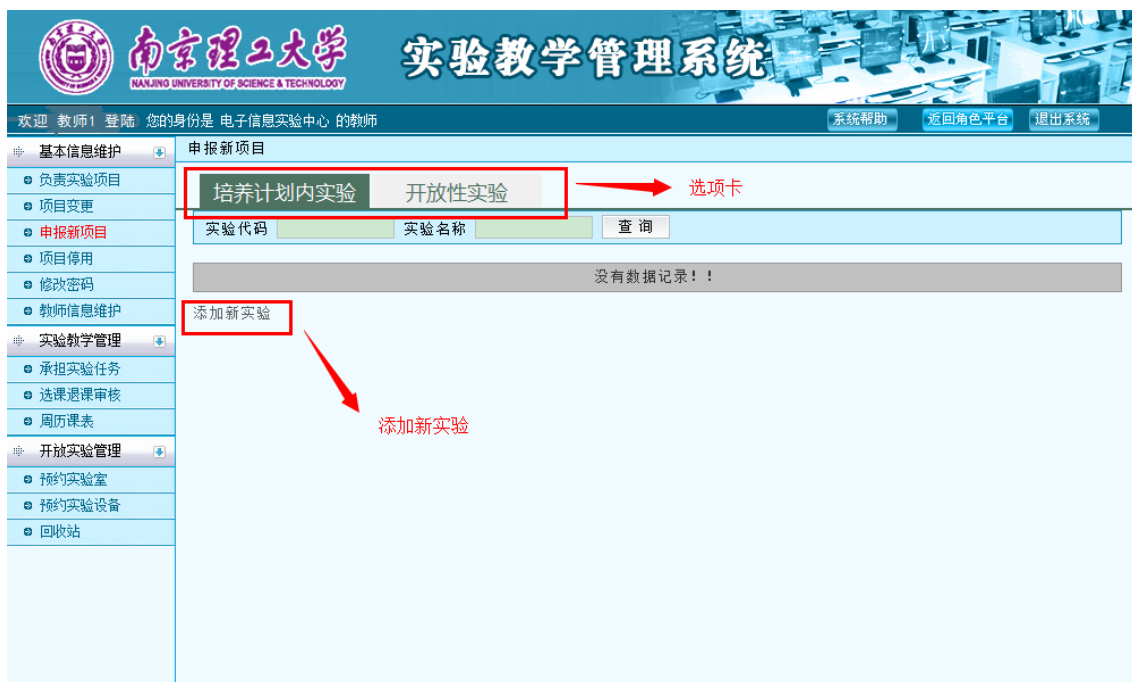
南京理工大学
NANJING UNIVERSITY OF SCIENCE & TECHNOLOGY
实验教学管理系统

欢迎 教师1 登陆 您的身份是 电子信息实验中心 的教师
系统帮助 返回角色平台 退出系统

基本信息维护
负责实验项目
项目变更
申报新项目
项目停用
修改密码
教师信息维护
实验教学管理
承担实验任务
选课退课审核
周历课表
开放实验管理
预约实验室
预约实验设备
回收站

申报新项目
培养计划内实验 开放性实验
选项卡
实验代码 实验名称 查 询
没有数据记录！！
添加新实验
添加新实验